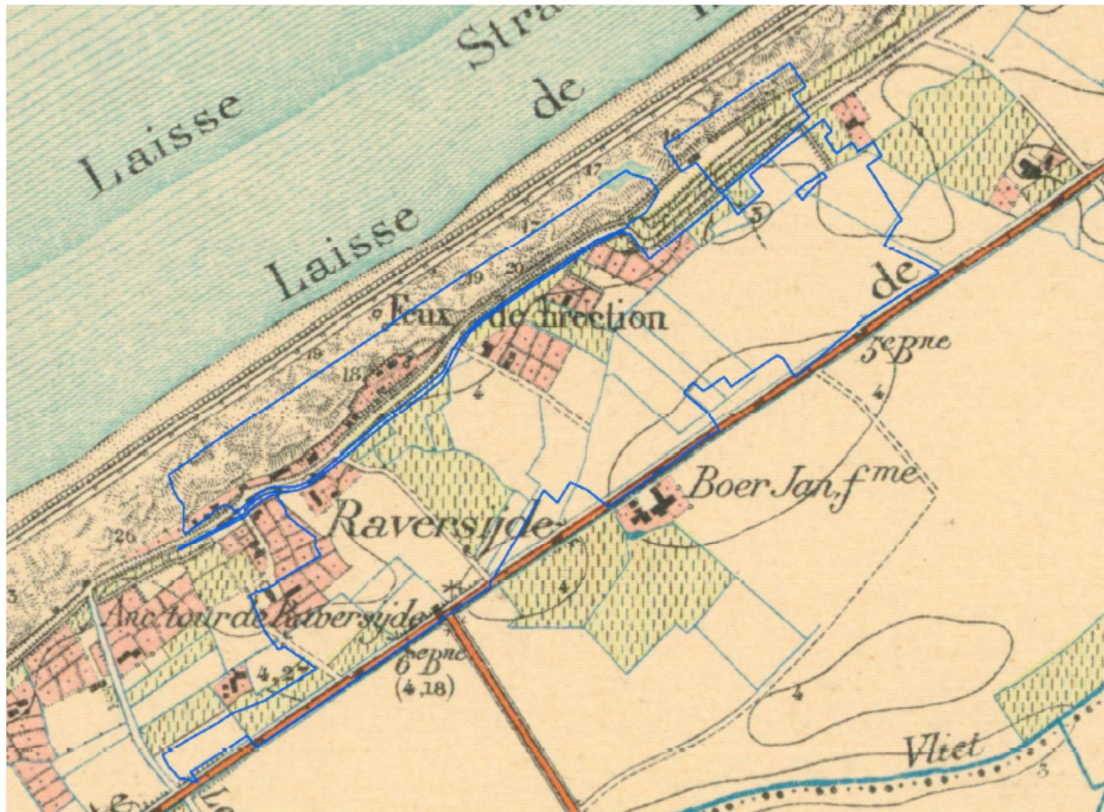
Stra

Laisse

de

Laisse

16

17

15

5

19

20

Feux de direction

de

19

18

$5^e B^{ne}$

4

4

Boer Jan, $f^{me}$

Raversyde

26

4

Anc. tour de Raversyde

$6^e B^{ne}$

(4,18)

4,2

4

Vliet

3